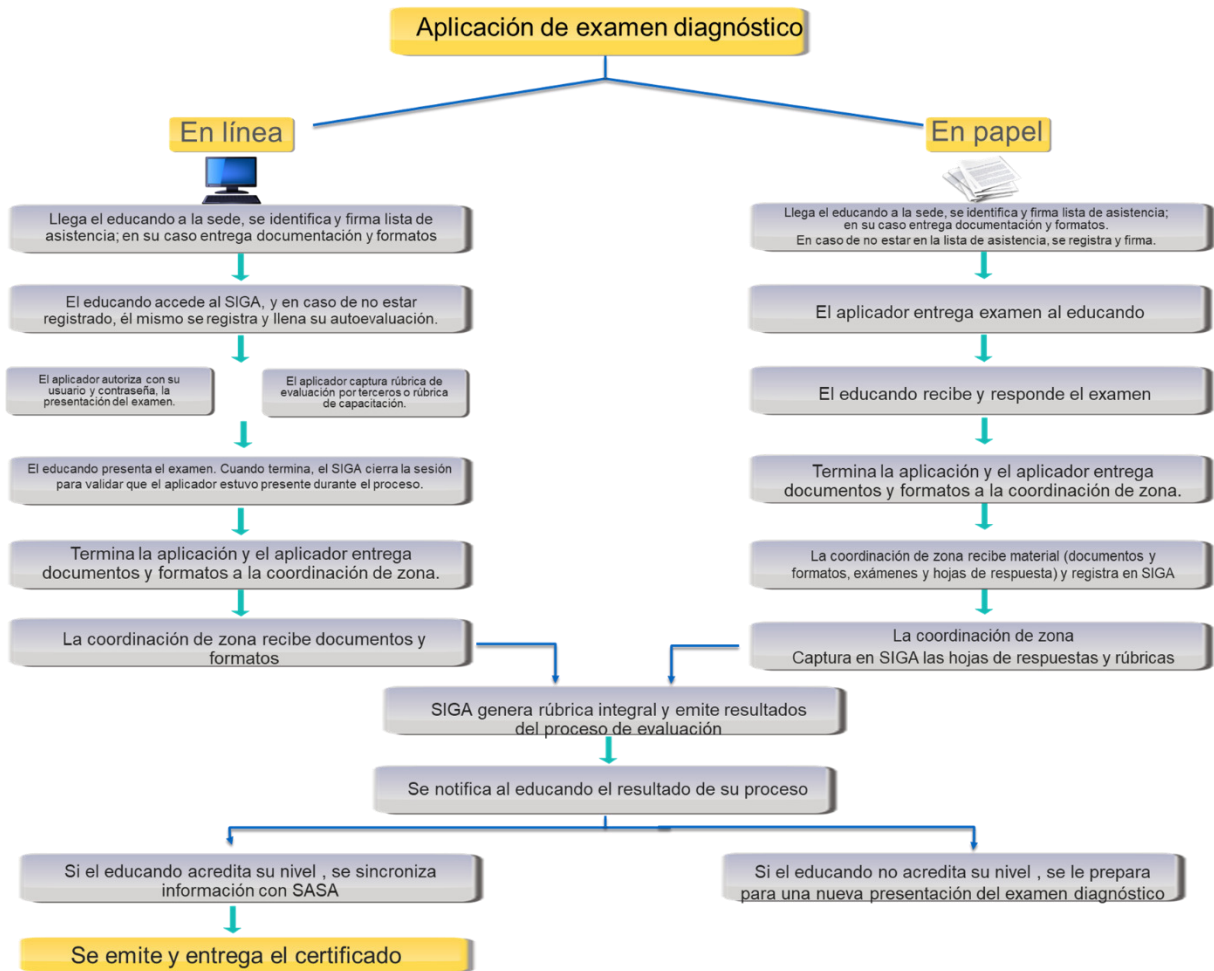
Aplicación de examen diagnóstico

En línea

Llega el educando a la sede, se identifica y firma lista de asistencia; en su caso entrega documentación y formatos

El educando accede al SIGA, y en caso de no estar registrado, él mismo se registra y llena su autoevaluación.

El aplicador autoriza con su usuario y contraseña, la presentación del examen.

El aplicador captura rúbrica de evaluación por terceros o rúbrica de capacitación.

El educando presenta el examen. Cuando termina, el SIGA cierra la sesión para validar que el aplicador estuvo presente durante el proceso.

Termina la aplicación y el aplicador entrega documentos y formatos a la coordinación de zona.

La coordinación de zona recibe documentos y formatos

En papel

Llega el educando a la sede, se identifica y firma lista de asistencia; en su caso entrega documentación y formatos. En caso de no estar en la lista de asistencia, se registra y firma.

El aplicador entrega examen al educando

El educando recibe y responde el examen

Termina la aplicación y el aplicador entrega documentos y formatos a la coordinación de zona.

La coordinación de zona recibe material (documentos y formatos, exámenes y hojas de respuesta) y registra en SIGA

La coordinación de zona Captura en SIGA las hojas de respuestas y rúbricas

SIGA genera rúbrica integral y emite resultados del proceso de evaluación

Se notifica al educando el resultado de su proceso

Si el educando acredita su nivel , se sincroniza información con SASA

Si el educando no acredita su nivel , se le prepara para una nueva presentación del examen diagnóstico

Se emite y entrega el certificado